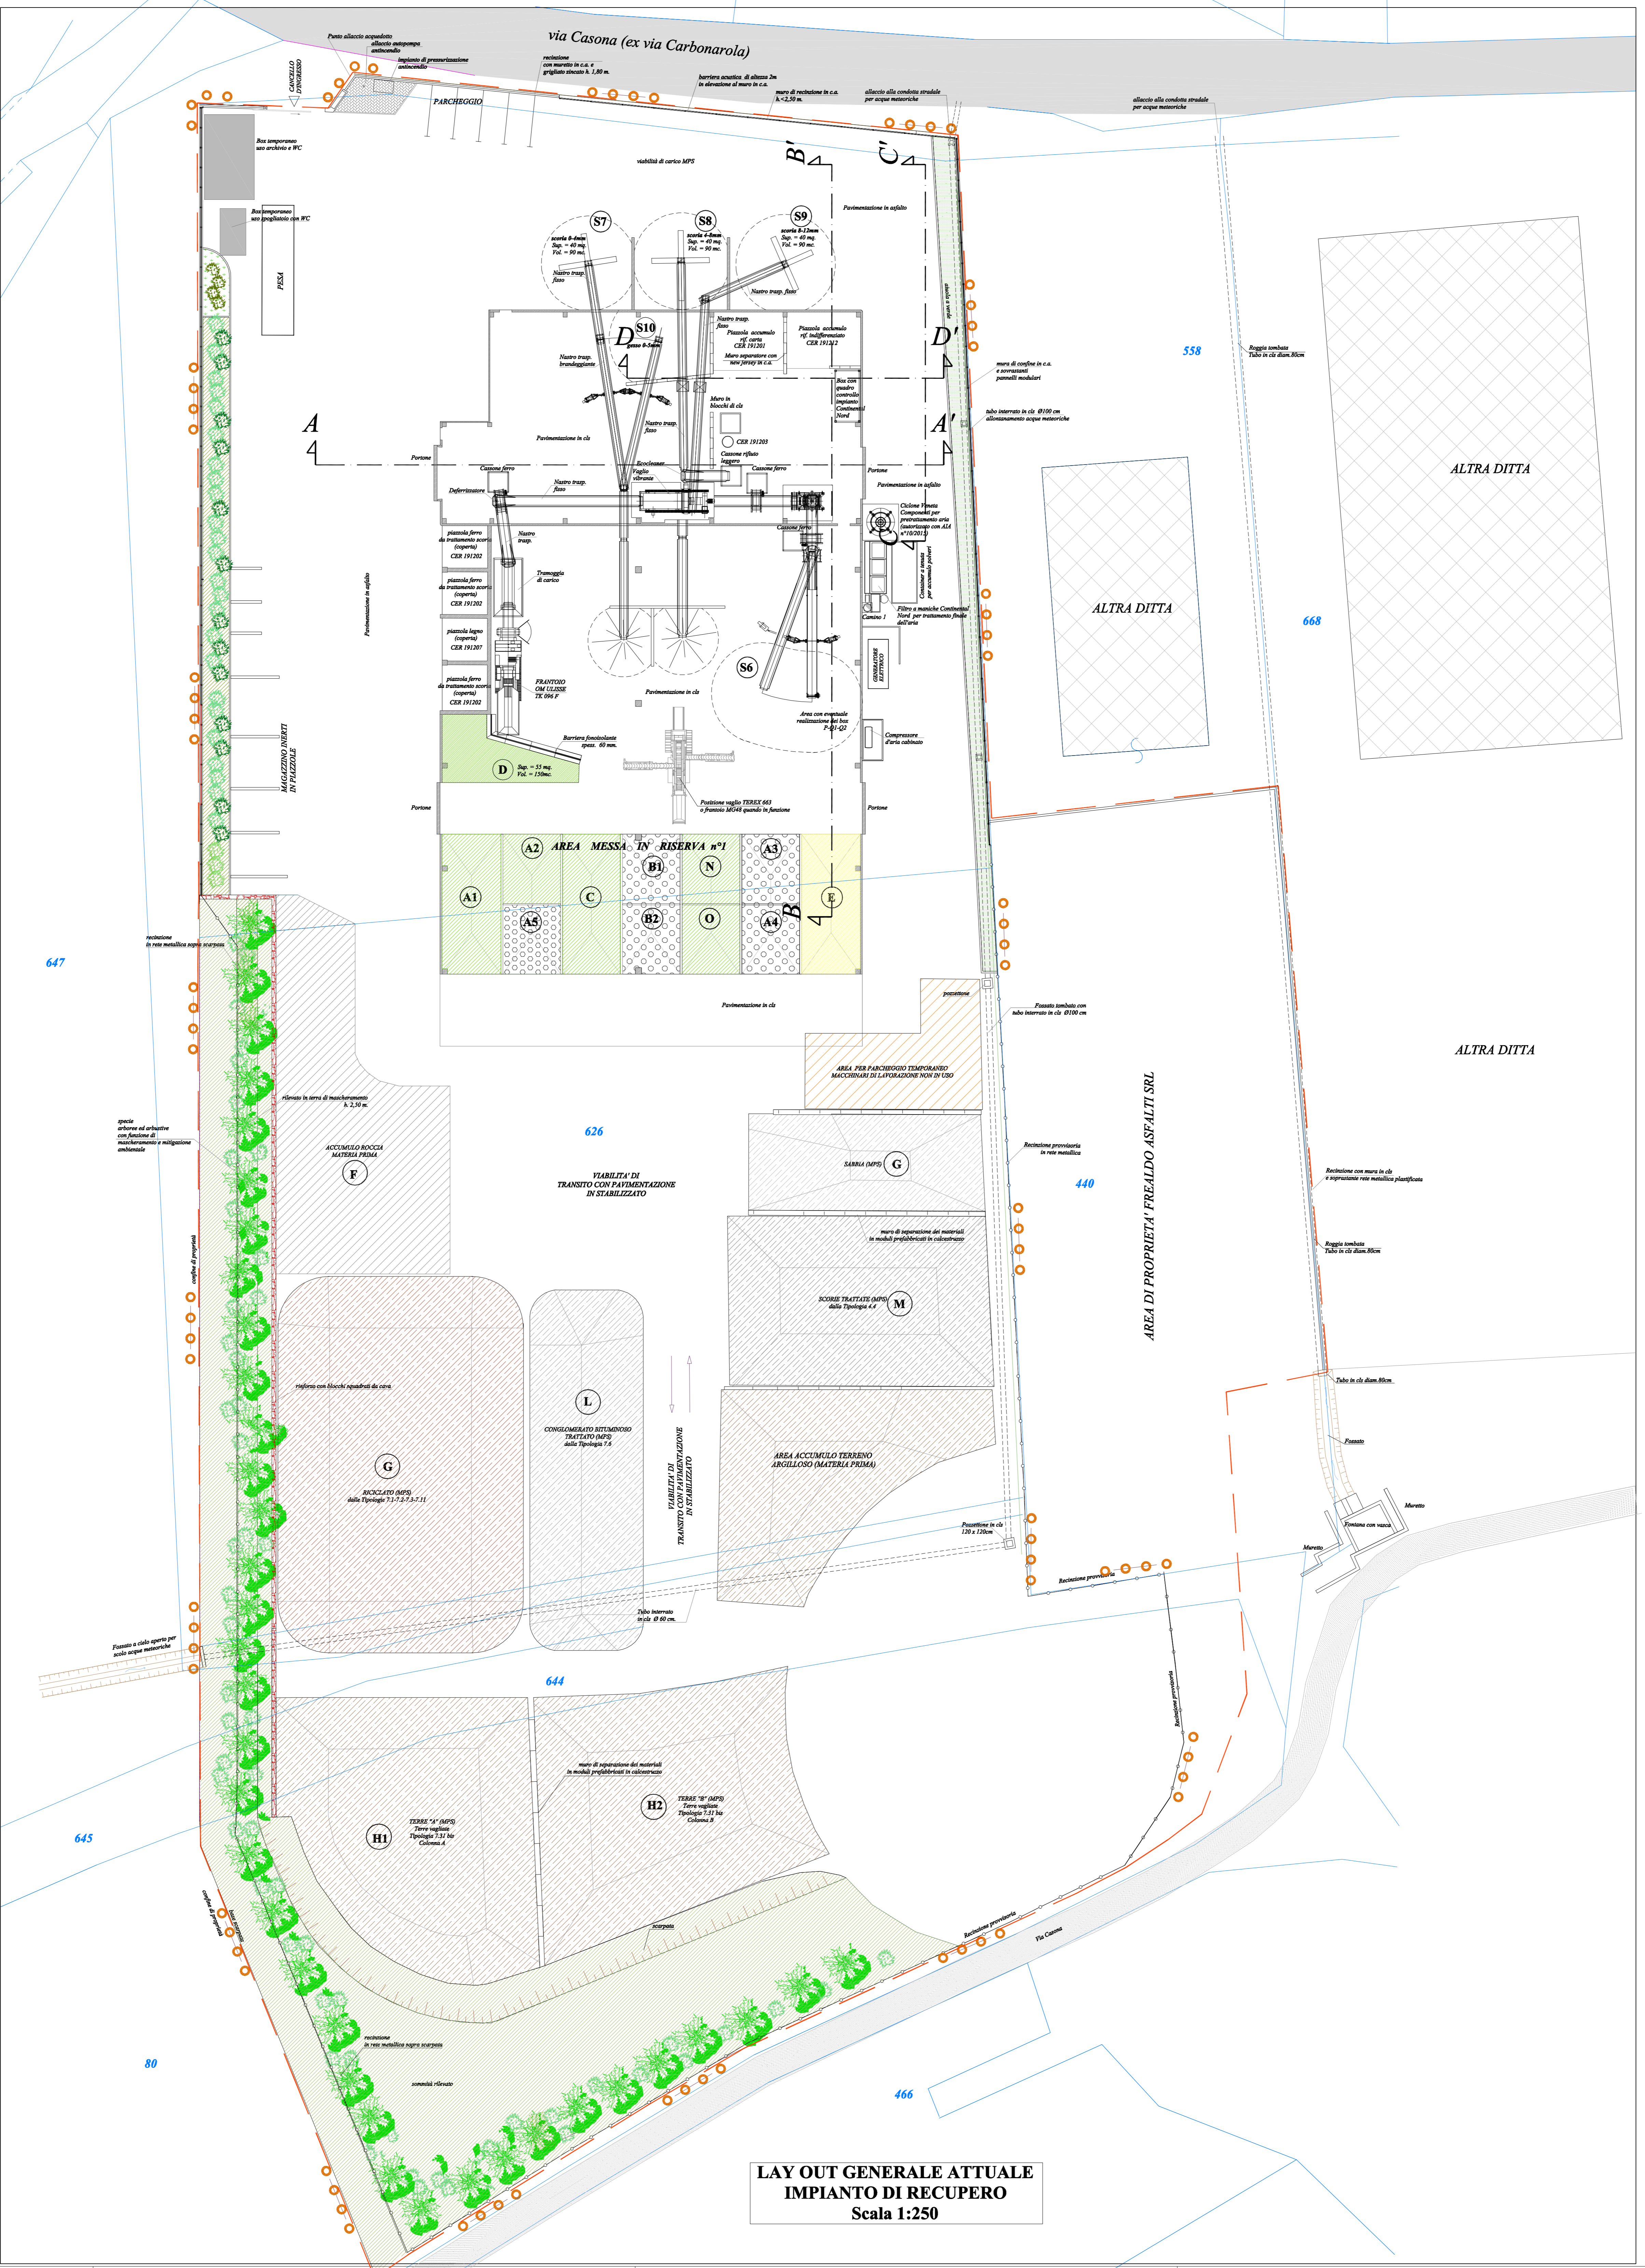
via Casona (ex via Carbonarola)

Punto allaccio acquedotto
allaccio autopompa antincendio
impianto di pressurizzazione antincendio
CANCELLO D'INGRESSO
recinzione con muretto in c.a. e grigliato zincato h. 1,80 m.
barriera acustica di altezza 2m in elevazione al muro in c.a.
muro di recinzione in c.a. h.<2,50 m.
allaccio alla condotta stradale per acque meteoriche
allaccio alla condotta stradale per acque meteoriche
PARCHEGGIO
Box temporaneo uso archivio e WC
Box temporaneo uso spogliatoio con WC
PESA
viabilità di carico MPS
B'
C'
Pavimentazione in asfalto
S7
scoria 0-4mm
Sup. = 40 mq.
Vol. = 90 mc.
Nastro trasp. fisso
S8
scoria 4-8mm
Sup. = 40 mq.
Vol. = 90 mc.
S9
scoria 8-12mm
Sup. = 40 mq.
Vol. = 90 mc.
Nastro trasp. fisso
S10
gesso 0-5mm
D
D'
Nastro trasp. fisso
Piazzola accumulo rif. carta CER 191201
Piazzola accumulo rif. indifferenziato CER 191212
Muro separatore con new jersey in c.a.
Nastro trasp. brandeggiante
Muro in blocchi di cls
Box con quadro controllo impianto Continental Nord
558
muro di confine in c.a. e sovrastanti pannelli modulari
Roggia tombata Tubo in cls diam.80cm
tubo interrato in cls Ø100 cm allontanamento acque meteoriche
A
A'
Nastro trasp. fisso
CER 191203
Cassone rifiuto leggero
Pavimentazione in cls
Portone
Cassone ferro
Cassone ferro
Portone
Deferrizzatore
Nastro trasp. fisso
Vaglio vibrante
Pavimentazione in asfalto
Ciclone Vimeta Componenti per pretrattamento aria (autorizzato con AIA n°10/2013)
C
Cassone ferro
piazzola ferro da trattamento scorie (coperta) CER 191202
Nastro trasp.
Tramoggia di carico
piazzola ferro da trattamento scorie (coperta) CER 191202
piazzola legno (coperta) CER 191207
piazzola ferro da trattamento scorie (coperta) CER 191202
Container a tenuta per accumulo polveri
Filtro a maniche Continental Nord per trattamento finale dell'aria
Camino 1
GENERATORE ELETTRICO
S6
FRANTOIO OM ULISSE TK 096 F
Pavimentazione in cls
Area con eventuale realizzazione dei box P-Q1-Q2
Compressore d'aria cabinato
Pavimentazione in asfalto
MAGAZZINO INERTI IN PIAZZALE
Barriera fonoisolante spess. 60 mm.
D
Sup. = 55 mq.
Vol. = 150mc.
Posizione vaglio TEREX 663 o frantoio MG48 quando in funzione
Portone
Portone
ALTRA DITTA
ALTRA DITTA
668
ALTRA DITTA
AREA MESSA IN RISERVA n°1
A2
B1
N
A3
A1
C
E
A5
B2
O
A4
B
647
recinzione in rete metallica sopra scarpata
Pavimentazione in cls
pozzettone
Fossato tombato con tubo interrato in cls Ø100 cm
AREA PER PARCHEGGIO TEMPORANEO MACCHINARI DI LAVORAZIONE NON IN USO
rilevato in terra di mascheramento h. 2,50 m.
specie arboree ed arbustive con funzione di mascheramento e mitigazione ambientale
626
ACCUMULO ROCCIA MATERIA PRIMA
F
VIABILITA' DI TRANSITO CON PAVIMENTAZIONE IN STABILIZZATO
SABBIA (MPS)
G
Recinzione provvisoria in rete metallica
440
AREA DI PROPRIETA' FREALDO ASFALTI SRL
Recinzione con muro in cls e soprastante rete metallica plastificata
Roggia tombata Tubo in cls diam.80cm
confine di proprietà
muro di separazione dei materiali in moduli prefabbricati in calcestruzzo
SCORIE TRATTATE (MPS) dalla Tipologia 4.4
M
rinforzo con blocchi squadrati da cava
L
CONGLOMERATO BITUMINOSO TRATTATO (MPS) dalla Tipologia 7.6
VIABILITA' DI TRANSITO CON PAVIMENTAZIONE IN STABILIZZATO
AREA ACCUMULO TERRENO ARGILLOSO (MATERIA PRIMA)
Tubo in cls diam.80cm
Fossato
G
RICICLATO (MPS) dalla Tipologia 7.1-7.2-7.3-7.11
Pozzettone in cls 120 x 120cm
Muretto
Fontana con vasca
Muretto
Recinzione provvisoria
Tubo interrato in cls Ø 60 cm.
Fossato a cielo aperto per scolo acque meteoriche
644
Recinzione provvisoria
muro di separazione dei materiali in moduli prefabbricati in calcestruzzo
TERRE "B" (MPS) Terre vagliate Tipologia 7.31 bis Colonna B
H2
645
TERRE "A" (MPS) Terre vagliate Tipologia 7.31 bis Colonna A
H1
scarpata
Recinzione provvisoria
Via Casona
recinzione in rete metallica sopra scarpata
sommità rilevato
80
466
LAY OUT GENERALE ATTUALE
IMPIANTO DI RECUPERO
Scala 1:250